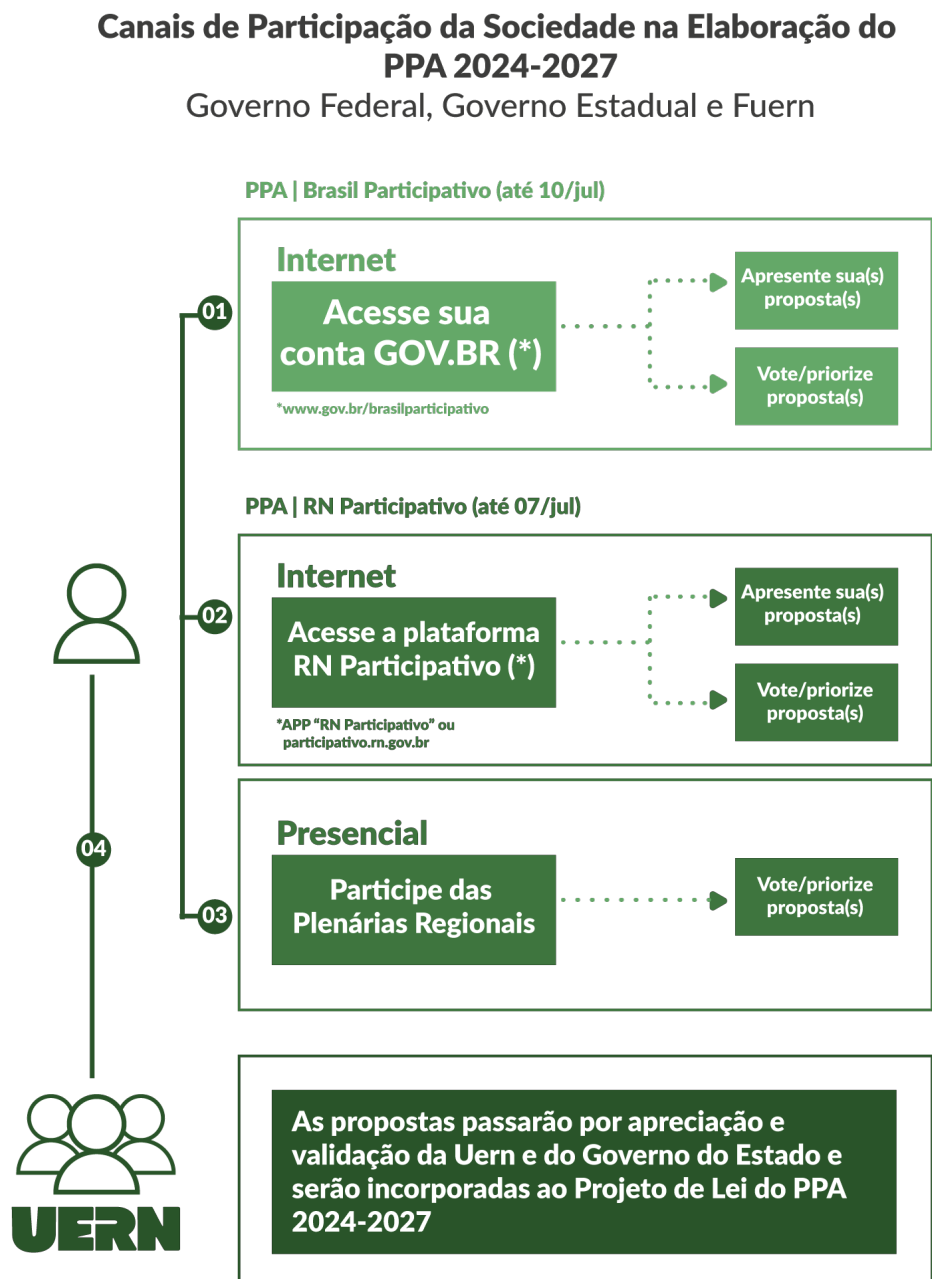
Canais de Participação da Sociedade na Elaboração do PPA 2024-2027
Governo Federal, Governo Estadual e Fuern

PPA | Brasil Participativo (até 10/jul)

01

Internet

Acesse sua conta GOV.BR (*)

*www.gov.br/brasilparticipativo

Apresente sua(s) proposta(s)

Vote/priorize proposta(s)

PPA | RN Participativo (até 07/jul)

02

Internet

Acesse a plataforma RN Participativo (*)

*APP "RN Participativo" ou participativo.rn.gov.br

Apresente sua(s) proposta(s)

Vote/priorize proposta(s)

03

Presencial

Participe das Plenárias Regionais

Vote/priorize proposta(s)

04

UERN

As propostas passarão por apreciação e validação da Uern e do Governo do Estado e serão incorporadas ao Projeto de Lei do PPA 2024-2027